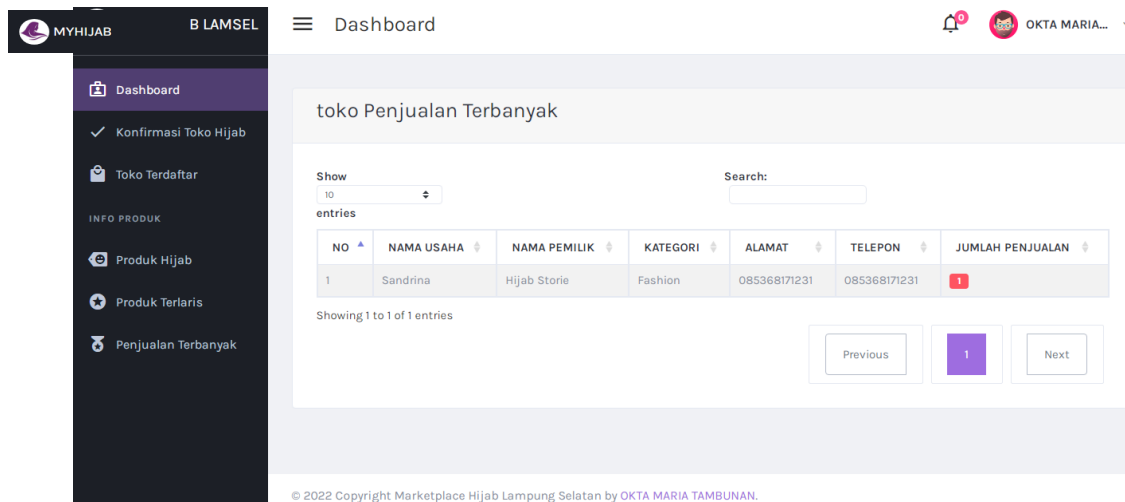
MYHIJAB

B LAMSEL

Dashboard

0

OKTA MARIA...

Dashboard

Konfirmasi Toko Hijab

Toko Terdaftar

INFO PRODUK

Produk Hijab

Produk Terlaris

Penjualan Terbanyak

toko Penjualan Terbanyak

Show
10
entries

Search:

| NO | NAMA USAHA | NAMA PEMILIK | KATEGORI | ALAMAT | TELEPON | JUMLAH PENJUALAN |
|---|---|---|---|---|---|---|
| 1 | Sandrina | Hijab Storie | Fashion | 085368171231 | 085368171231 | 1 |

Showing 1 to 1 of 1 entries

Previous
1
Next

© 2022 Copyright Marketplace Hijab Lampung Selatan by OKTA MARIA TAMBUNAN.